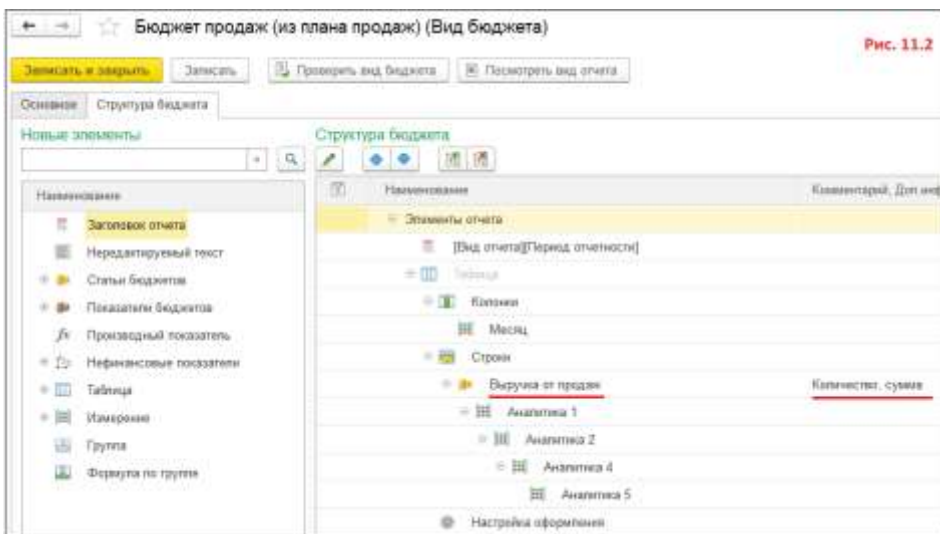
Бюджет продаж (из плана продаж) (Вид бюджета)

Рис. 11.2

Записать и закрыть | Записать | Проверить вид бюджета | Посмотреть вид отчета

Основное | Структура бюджета

Новые элементы

Наименование

Заголовок отчета
Нередактируемый текст
Статьи бюджетов
Показатели бюджетов
Производный показатель
Нефинансовые показатели
Таблица
Измерение
Группа
Формула по группе

Структура бюджета

| Наименование | Комментарий, Доп инф |
|---|---|
| Элементы отчета | |
| [Вид отчета][Период отчетности] | |
| Таблица | |
| Колонки | |
| Месяц | |
| Строки | |
| Выручка от продаж | Количество, сумма |
| Аналитика 1 | |
| Аналитика 2 | |
| Аналитика 4 | |
| Аналитика 5 | |
| Настройка оформления | |